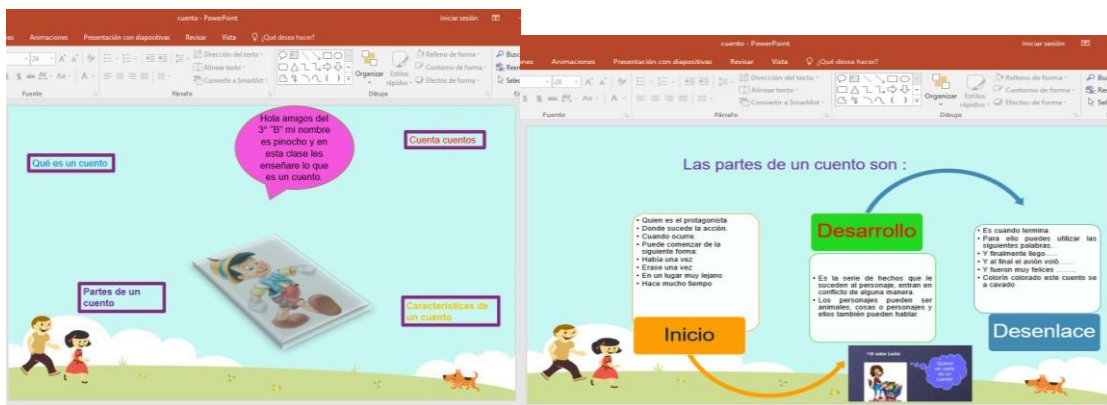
cuento - PowerPoint

Iniciar sesión

nes Animaciones Presentación con diapositivas Revisar Vista ¿Qué desea hacer?

Dirección del texto · Alinear texto · Convertir a SmartArt · Organizar Estilos rápidos · Relleno de forma · Contorno de forma · Efectos de forma · Bus Ree Sele

Fuente Párrafo Dibujo

Hola amigos del 3° "B" mi nombre es pinocho y en esta clase les enseñare lo que es un cuento.

Cuenta cuentos

Qué es un cuento

Partes de un cuento

Caracteristicas de un cuento

cuento - PowerPoint

Iniciar sesión

nes Animaciones Presentación con diapositivas Revisar Vista ¿Qué desea hacer?

Dirección del texto · Alinear texto · Convertir a SmartArt · Organizar Estilos rápidos · Relleno de forma · Contorno de forma · Efectos de forma · Bus Ree Sele

Fuente Párrafo Dibujo

Las partes de un cuento son :

• Quien es el protagonista
• Donde sucede la acción.
• Cuando ocurre.
• Puede comenzar de la siguiente forma:
• Había una vez
• Erase una vez
• En un lugar muy lejano
• Hace mucho tiempo

Inicio

Desarrollo

• Es la serie de hechos que le suceden al personaje, entran en conflicto de alguna manera.
• Los personajes pueden ser animales, cosas o personajes y ellos también pueden hablar

• Es cuando termina.
• Para ello puedes utilizar las siguientes palabras:
• Y finalmente llego……
• Y al final el avión voló……
• Y fueron muy felices ……..
• Colorín colorado este cuento se a cavado

Desenlace

Quiero ser parte de un cuento